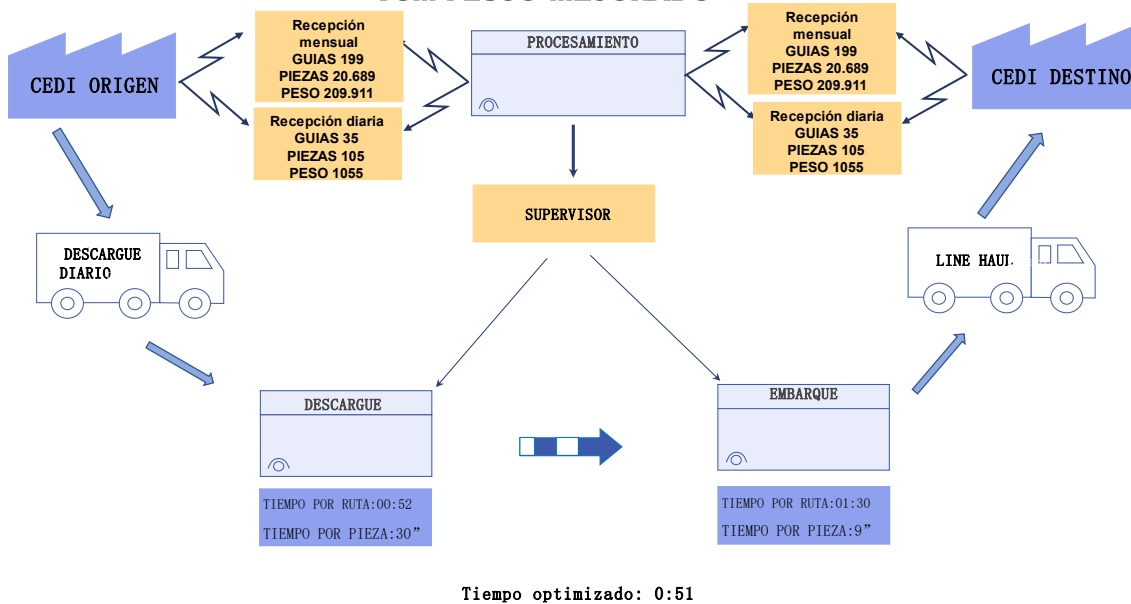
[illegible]

CEDI ORIGEN

Recepción mensual
GUIAS 199
PIEZAS 20.689
PESO 209.911

Recepción diaria
GUIAS 35
PIEZAS 105
PESO 1055

PROCESAMIENTO

Recepción mensual
GUIAS 199
PIEZAS 20.689
PESO 209.911

Recepción diaria
GUIAS 35
PIEZAS 105
PESO 1055

CEDI DESTINO

SUPERVISOR

DESCARGUE DIARIO

LINE HAUL

DESCARGUE

TIEMPO POR RUTA:00:52
TIEMPO POR PIEZA:30”

EMBARQUE

TIEMPO POR RUTA:01:30
TIEMPO POR PIEZA:9”

Tiempo optimizado: 0:51